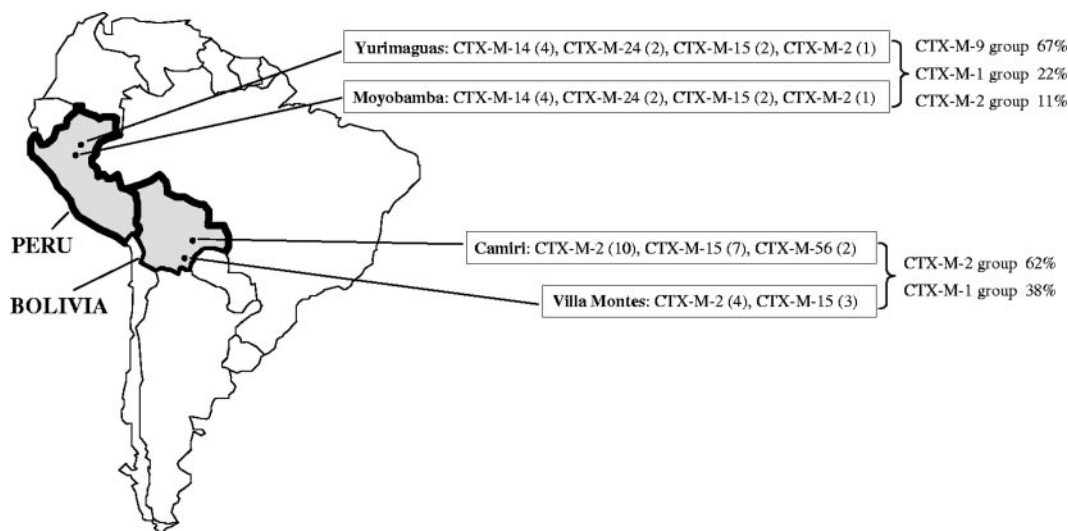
**Yurimaguas**: CTX-M-14 (4), CTX-M-24 (2), CTX-M-15 (2), CTX-M-2 (1)

**Moyobamba**: CTX-M-14 (4), CTX-M-24 (2), CTX-M-15 (2), CTX-M-2 (1)

CTX-M-9 group 67%
CTX-M-1 group 22%
CTX-M-2 group 11%

PERU

BOLIVIA

**Camiri**: CTX-M-2 (10), CTX-M-15 (7), CTX-M-56 (2)

**Villa Montes**: CTX-M-2 (4), CTX-M-15 (3)

CTX-M-2 group 62%
CTX-M-1 group 38%